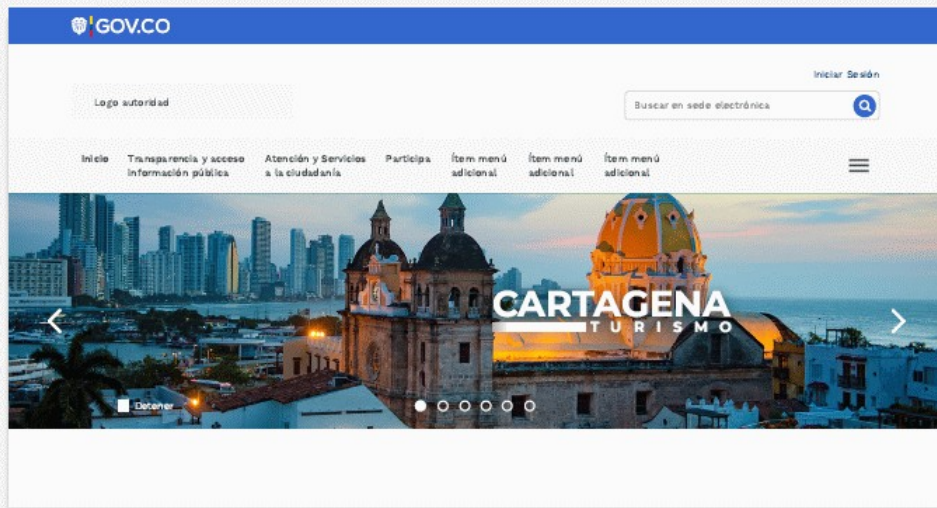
GOV.CO

Iniciar Sesión

Logo autoridad

Buscar en sede electrónica

Inicio
Transparencia y acceso información pública
Atención y Servicios a la ciudadanía
Participa
Ítem menú adicional
Ítem menú adicional
Ítem menú adicional

CARTAGENA
TURISMO

Detener